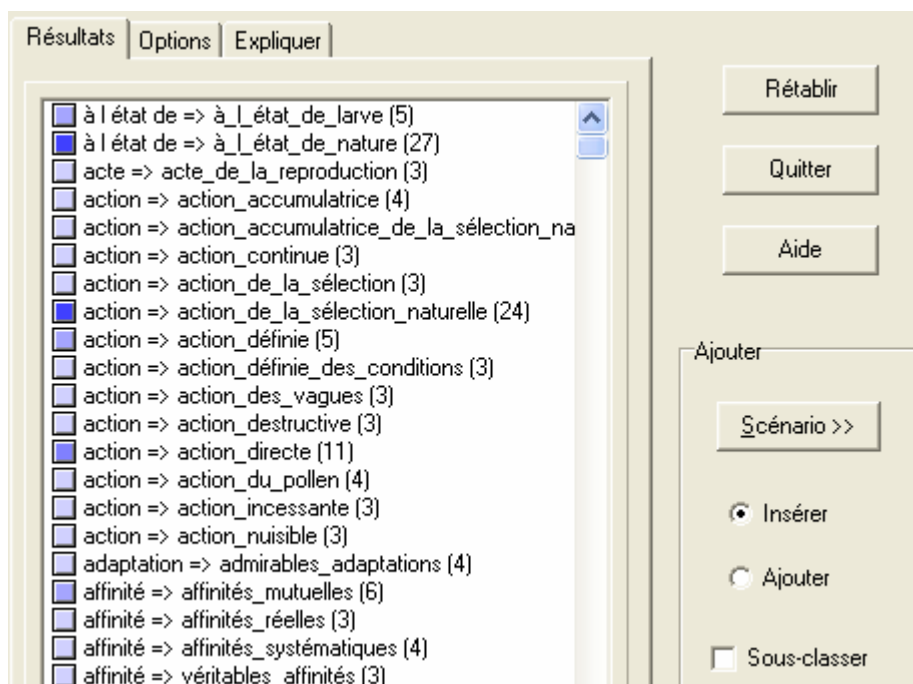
Résultats | Options | Expliquer

à l état de => à_l_état_de_larve (5)
à l état de => à_l_état_de_nature (27)
acte => acte_de_la_reproduction (3)
action => action_accumulatrice (4)
action => action_accumulatrice_de_la_sélection_na
action => action_continue (3)
action => action_de_la_sélection (3)
action => action_de_la_sélection_naturelle (24)
action => action_définie (5)
action => action_définie_des_conditions (3)
action => action_des_vagues (3)
action => action_destructive (3)
action => action_directe (11)
action => action_du_pollen (4)
action => action_incessante (3)
action => action_nuisible (3)
adaptation => admirables_adaptations (4)
affinité => affinités_mutuelles (6)
affinité => affinités_réelles (3)
affinité => affinités_systématiques (4)
affinité => véritables_affinités (3)

Rétablir

Quitter

Aide

Ajouter

Scénario >>

Insérer

Ajouter

Sous-classer